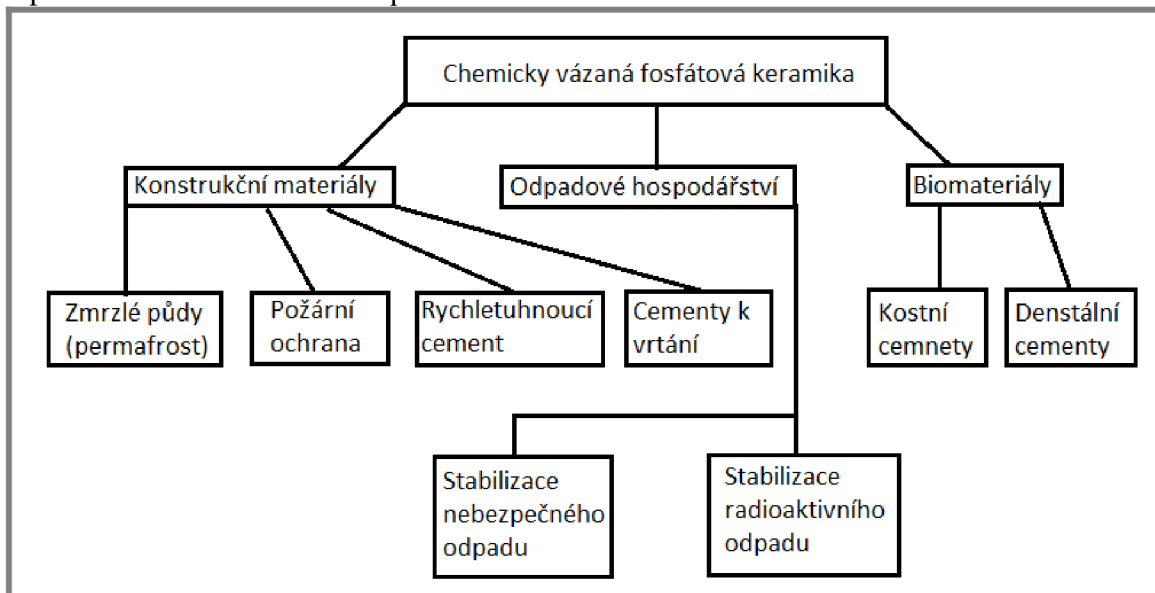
Chemicky vázaná fosfátová keramika

Konstrukční materiály

Odpadové hospodářství

Biomateriály

Zmrzlé půdy (permafrost)

Požární ochrana

Rychletuhnoucí cement

Cementy k vrtání

Kostní cemnety

Denstální cementy

Stabilizace nebezpečného odpadu

Stabilizace radioaktivního odpadu